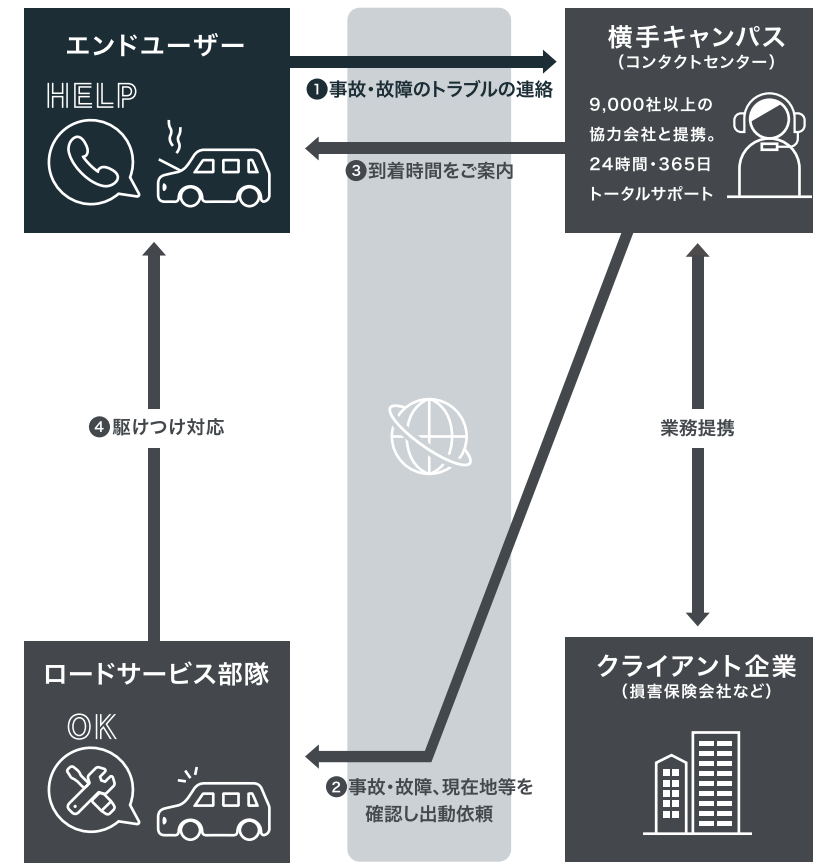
エンドユーザー

HELP

❶事故・故障のトラブルの連絡

横手キャンパス
（コンタクトセンター）

9,000社以上の協力会社と提携。24時間・365日トータルサポート

❸到着時間をご案内

❹駆けつけ対応

業務提携

ロードサービス部隊

OK

❷事故・故障、現在地等を確認し出動依頼

クライアント企業
（損害保険会社など）